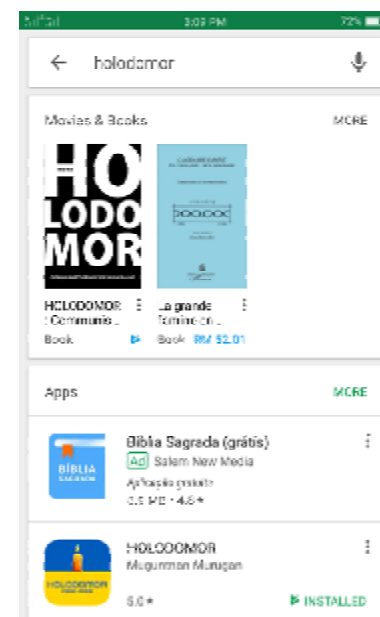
3:09 PM 72%

holodomor

Movies & Books MORE

HO LODO MOR

HOLODOMOR : Communis...
Book

La grande famine en ...
Book RM 52.01

Apps MORE

BÍBLIA SAGRADA

Bíblia Sagrada (grátis)
Ad Salem New Media
Aplicação grátis
6.5 MB • 4.8★

HOLODOMOR

HOLODOMOR
Muguntan Murugan
5.0★ INSTALLED